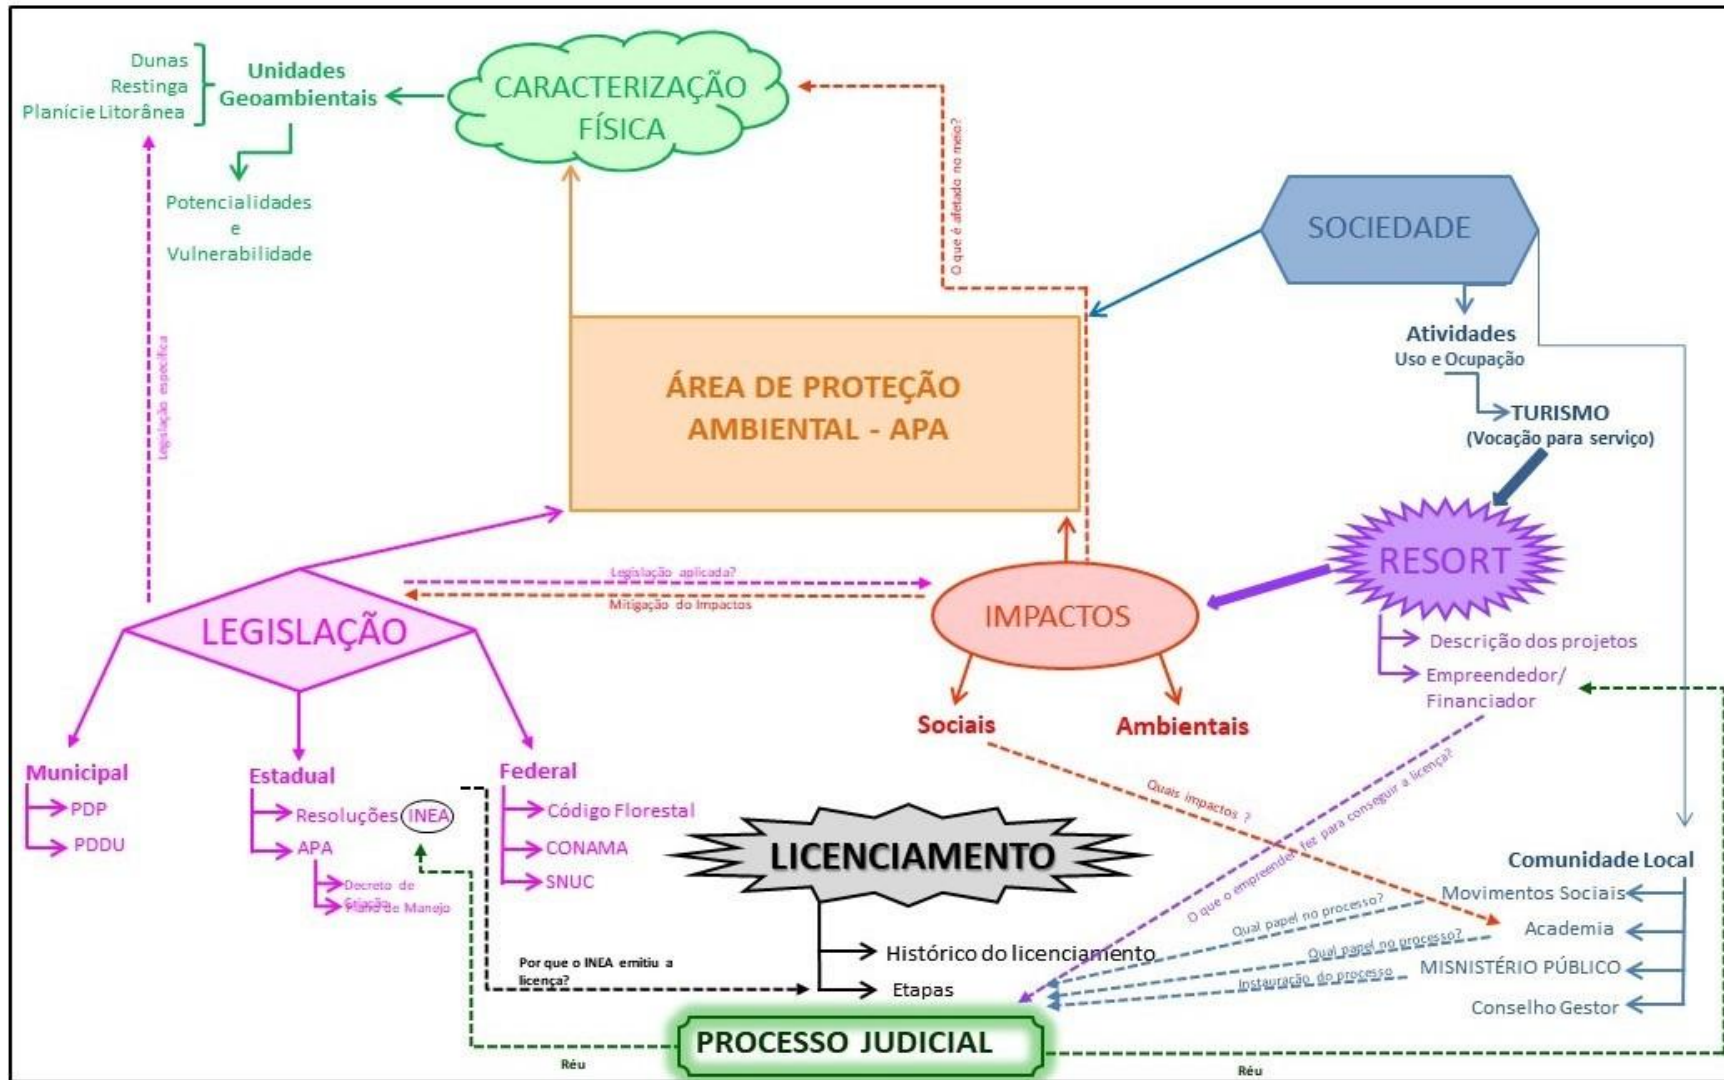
Dunas
Restinga
Planície Litorânea

Unidades Geoambientais

CARACTERIZAÇÃO FÍSICA

Potencialidades
e
Vulnerabilidade

O que é afetado no meio?

SOCIEDADE

Atividades
Uso e Ocupação

TURISMO
(Vocação para serviço)

ÁREA DE PROTEÇÃO AMBIENTAL - APA

Legislação específica

RESORT

Legislação aplicada?
Mitigação do impactos

IMPACTOS

LEGISLAÇÃO

Descrição dos projetos
Empreendedor/ Financiador

Sociais
Ambientais

Municipal
PDP
PDDU

Estadual
Resoluções INEA
APA
Decreto de Criação
Plano de Manejo

Federal
Código Florestal
CONAMA
SNUC

Quais impactos ?

O que o empreendedor fez para conseguir a licença?

LICENCIAMENTO

Comunidade Local
Movimentos Sociais
Academia
MISNISTÉRIO PÚBLICO
Conselho Gestor

Qual papel no processo?
Qual papel no processo?
Instauração do processo

Histórico do licenciamento
Etapas

Por que o INEA emitiu a licença?

PROCESSO JUDICIAL

Réu
Réu